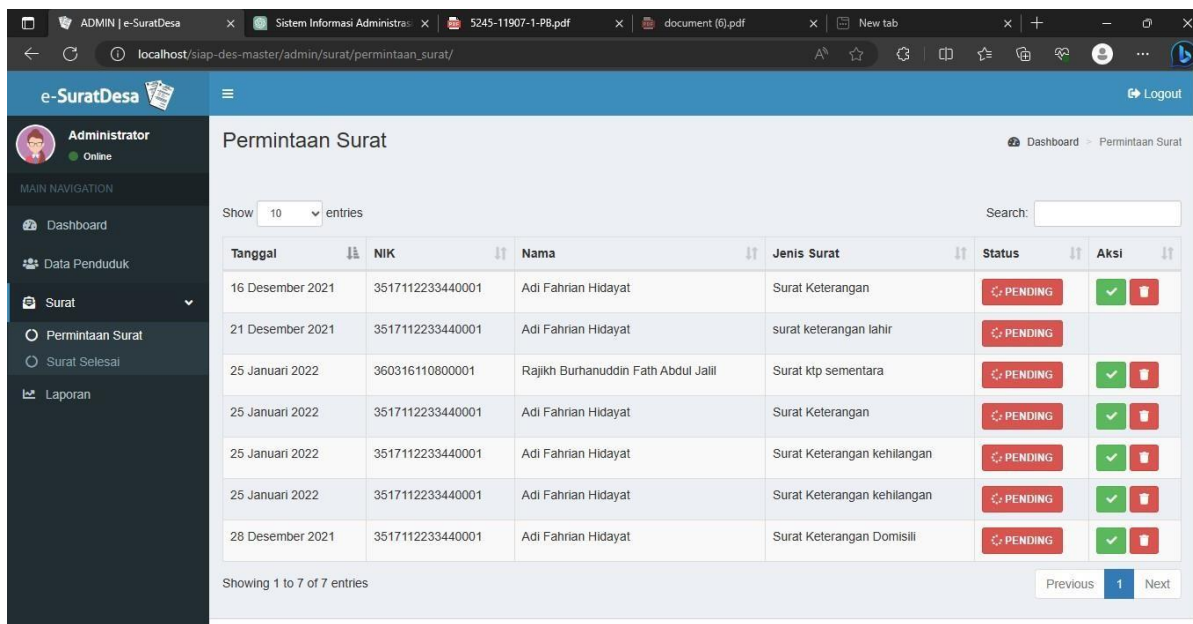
ADMIN | e-SuratDesa × Sistem Informasi Administras × 5245-11907-1-PB.pdf × document (6).pdf × New tab ×

localhost/siap-des-master/admin/surat/permintaan_surat/

e-SuratDesa

Logout

Administrator
Online

MAIN NAVIGATION

Dashboard

Data Penduduk

Surat

Permintaan Surat

Surat Selesai

Laporan

Permintaan Surat

Dashboard > Permintaan Surat

Show 10 entries

Search:

| Tanggal | NIK | Nama | Jenis Surat | Status | Aksi |
|---|---|---|---|---|---|
| 16 Desember 2021 | 3517112233440001 | Adi Fahrian Hidayat | Surat Keterangan | PENDING | |
| 21 Desember 2021 | 3517112233440001 | Adi Fahrian Hidayat | surat keterangan lahir | PENDING | |
| 25 Januari 2022 | 360316110800001 | Rajikh Burhanuddin Fath Abdul Jalil | Surat ktp sementara | PENDING | |
| 25 Januari 2022 | 3517112233440001 | Adi Fahrian Hidayat | Surat Keterangan | PENDING | |
| 25 Januari 2022 | 3517112233440001 | Adi Fahrian Hidayat | Surat Keterangan kehilangan | PENDING | |
| 25 Januari 2022 | 3517112233440001 | Adi Fahrian Hidayat | Surat Keterangan kehilangan | PENDING | |
| 28 Desember 2021 | 3517112233440001 | Adi Fahrian Hidayat | Surat Keterangan Domisili | PENDING | |

Showing 1 to 7 of 7 entries

Previous 1 Next